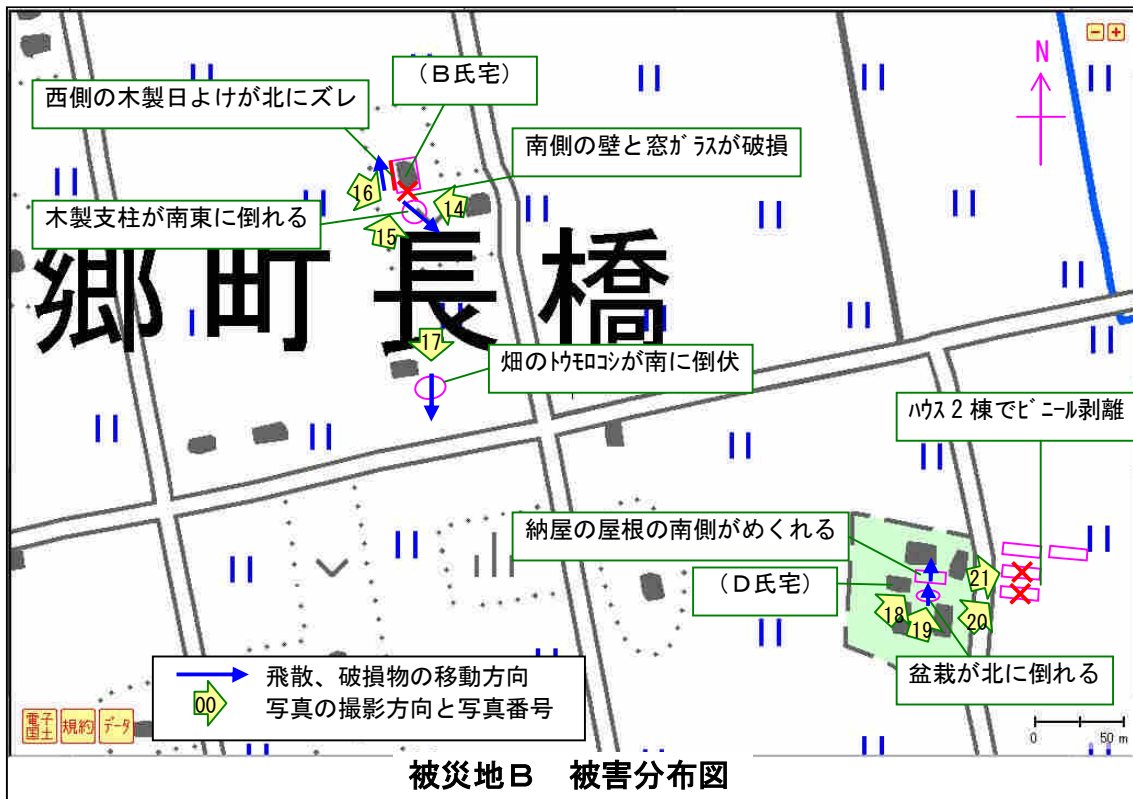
（Ｂ氏宅）

西側の木製日よけが北にズレ

南側の壁と窓ｶﾞﾗｽが破損

16

14

木製支柱が南東に倒れる

15

N

郷町長橋

17

畑のﾄｳﾓﾛｺｼが南に倒伏

ﾊｳｽ２棟でﾋﾞﾆｰﾙ剥離

納屋の屋根の南側がめくれる

（Ｄ氏宅）

21

18

19

20

飛散、破損物の移動方向

00 写真の撮影方向と写真番号

盆栽が北に倒れる

電子国土 規約 データ

0 50 m

被災地Ｂ　被害分布図